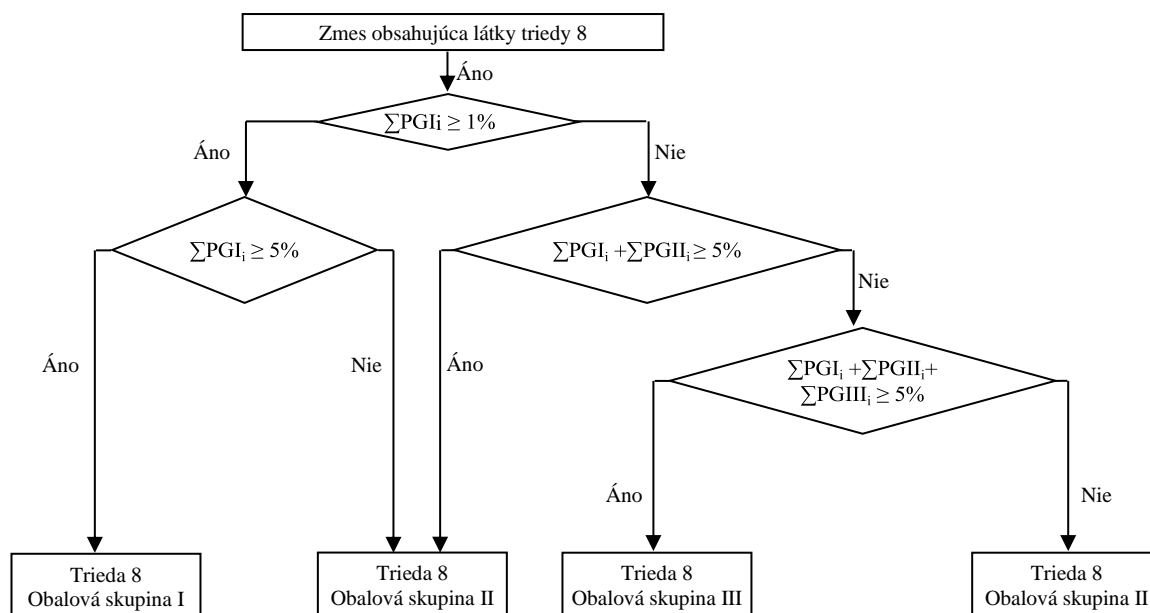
Zmes obsahujúca látky triedy 8

Áno

$\sum PGIi \geq 1\%$

Áno

Nie

$\sum PGI_i \geq 5\%$

$\sum PGI_i + \sum PGII_i \geq 5\%$

Nie

Áno

Nie

Áno

$\sum PGI_i + \sum PGII_i + \sum PGIII_i \geq 5\%$

Áno

Nie

Trieda 8
Obalová skupina I

Trieda 8
Obalová skupina II

Trieda 8
Obalová skupina III

Trieda 8
Obalová skupina II